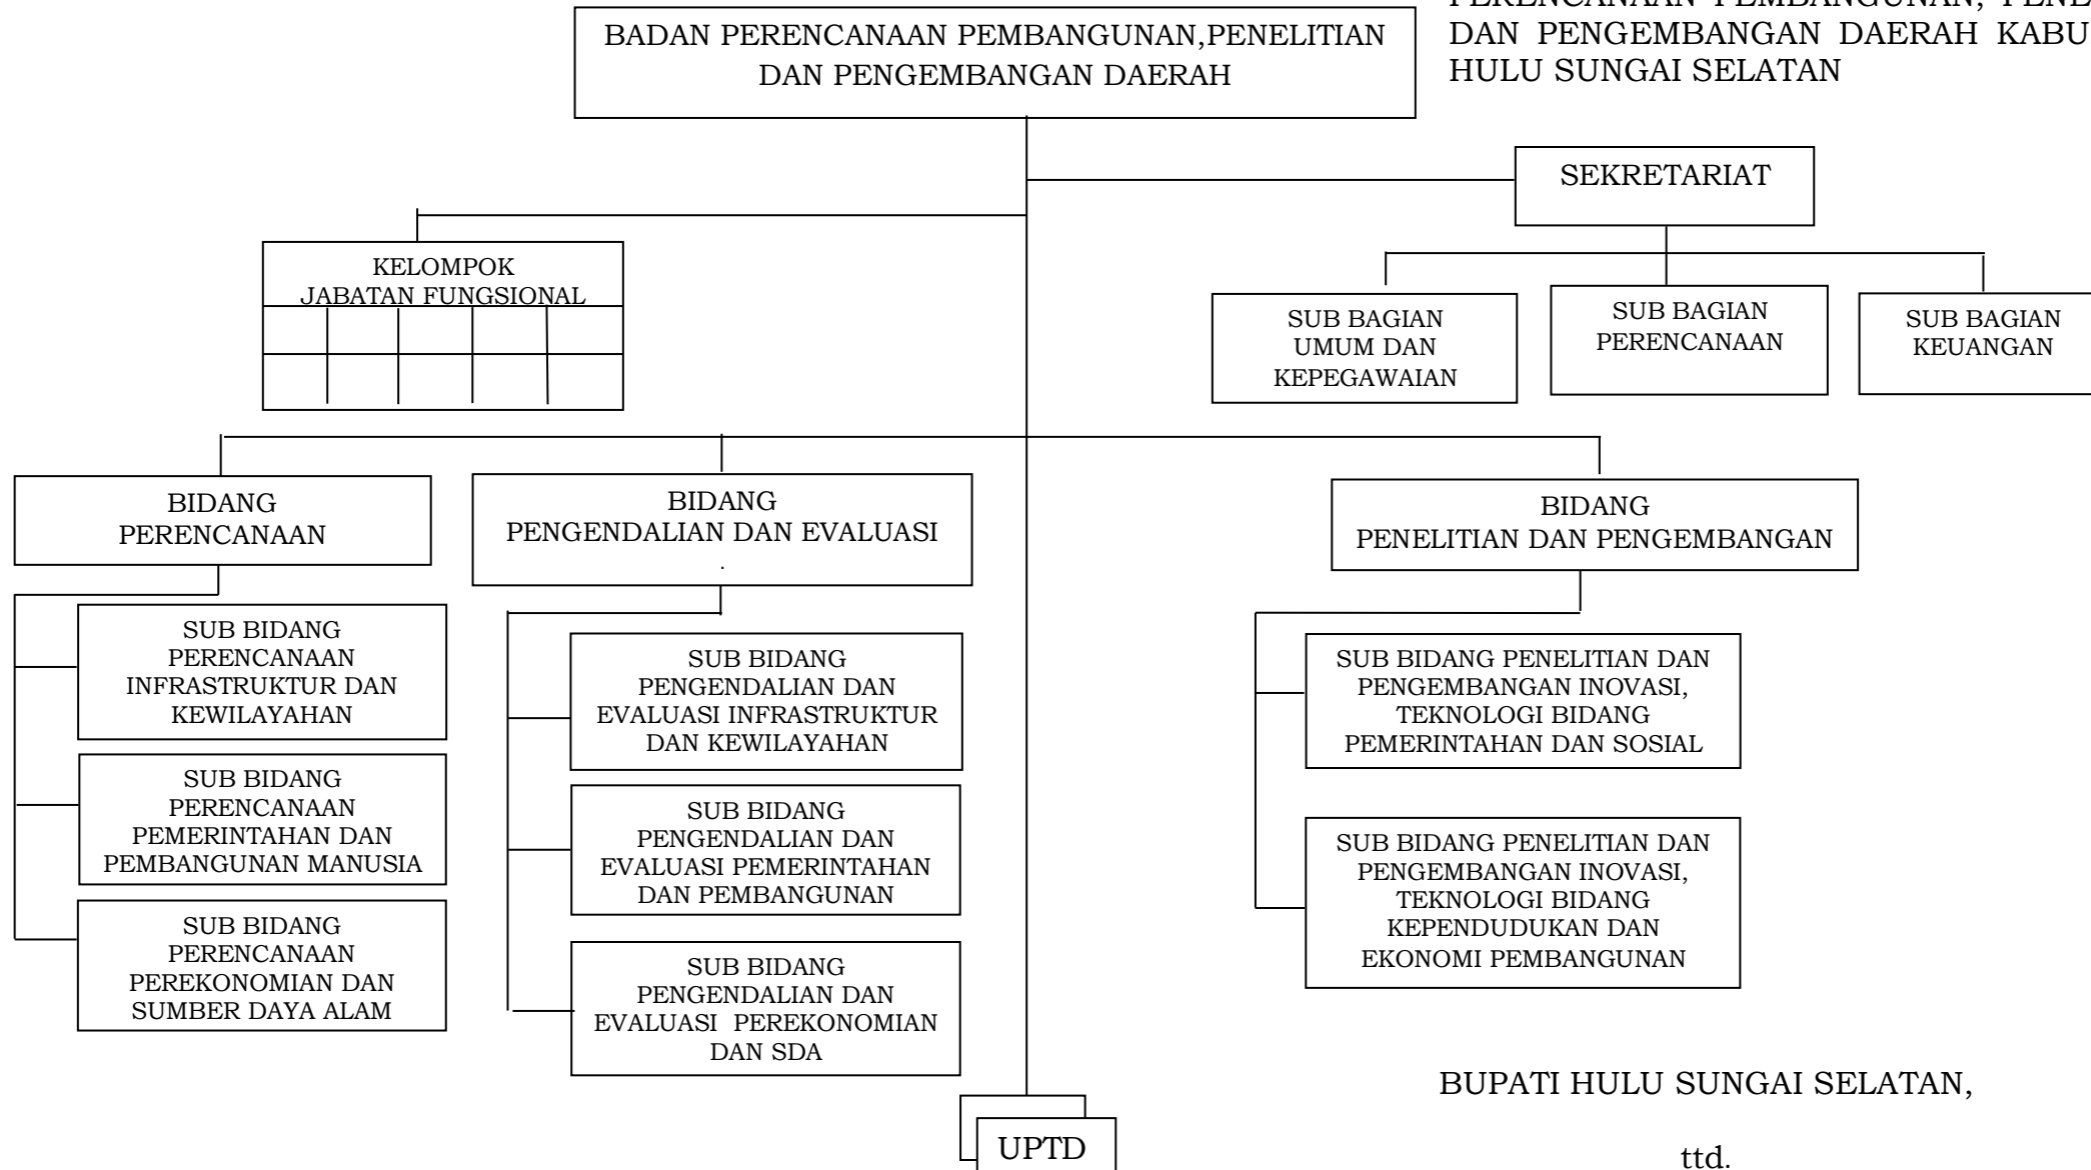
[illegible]
DAN PENGEMBANGAN DAERAH KABU
HULU SUNGAI SELATAN

BADAN PERENCANAAN PEMBANGUNAN,PENELITIAN DAN PENGEMBANGAN DAERAH

SEKRETARIAT

KELOMPOK JABATAN FUNGSIONAL

SUB BAGIAN UMUM DAN KEPEGAWAIAN

SUB BAGIAN PERENCANAAN

SUB BAGIAN KEUANGAN

BIDANG PERENCANAAN

BIDANG PENGENDALIAN DAN EVALUASI

BIDANG PENELITIAN DAN PENGEMBANGAN

SUB BIDANG PERENCANAAN INFRASTRUKTUR DAN KEWILAYAHAN

SUB BIDANG PERENCANAAN PEMERINTAHAN DAN PEMBANGUNAN MANUSIA

SUB BIDANG PERENCANAAN PEREKONOMIAN DAN SUMBER DAYA ALAM

SUB BIDANG PENGENDALIAN DAN EVALUASI INFRASTRUKTUR DAN KEWILAYAHAN

SUB BIDANG PENGENDALIAN DAN EVALUASI PEMERINTAHAN DAN PEMBANGUNAN

SUB BIDANG PENGENDALIAN DAN EVALUASI PEREKONOMIAN DAN SDA

SUB BIDANG PENELITIAN DAN PENGEMBANGAN INOVASI, TEKNOLOGI BIDANG PEMERINTAHAN DAN SOSIAL

SUB BIDANG PENELITIAN DAN PENGEMBANGAN INOVASI, TEKNOLOGI BIDANG KEPENDUDUKAN DAN EKONOMI PEMBANGUNAN

UPTD

BUPATI HULU SUNGAI SELATAN,

ttd.